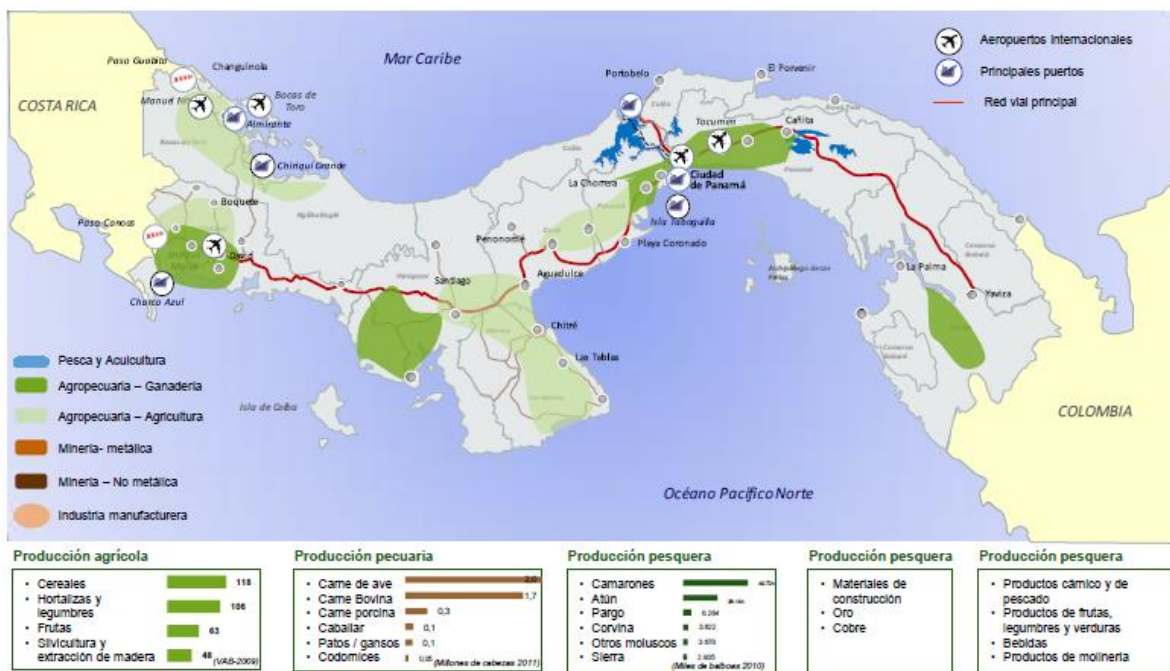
Aeropuertos internacionales
Principales puertos
Red vial principal

Mar Caribe
COSTA RICA
Paso Guabito
Changuinola
Manuel N.
Bocas de Toro
Almirante
Chiriquí Grande
Boquete
Paso Canoas
David
Charco Azul
Portobelo
El Porvenir
Tocumen
Cañita
Ciudad de Panamá
La Chorrera
Isla Taboguilla
Playa Coronado
Penonomé
Aguadulce
Santiago
Chitré
Las Tablas
Isla de Coiba
La Palma
Yaviza
COLOMBIA
Océano Pacifico Norte

Pesca y Acuicultura
Agropecuaria – Ganadería
Agropecuaria – Agricultura
Minería- metálica
Minería – No metálica
Industria manufacturera

Producción agrícola
- Cereales 118
- Hortalizas y legumbres 106
- Frutas 63
- Silvicultura y extracción de madera 48
(VAB-2009)

Producción pecuaria
- Carne de ave 2,0
- Carne Bovina 1,7
- Carne porcina 0,3
- Caballar 0,1
- Patos / gansos 0,1
- Codornices 0,05
(Millones de cabezas 2011)

Producción pesquera
- Camarones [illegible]
- Atún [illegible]
- Pargo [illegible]
- Corvina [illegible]
- Otros moluscos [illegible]
- Sierra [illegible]
(Miles de balboas 2010)

Producción pesquera
- Materiales de construcción
- Oro
- Cobre

Producción pesquera
- Productos cárnico y de pescado
- Productos de frutas, legumbres y verduras
- Bebidas
- Productos de molinería